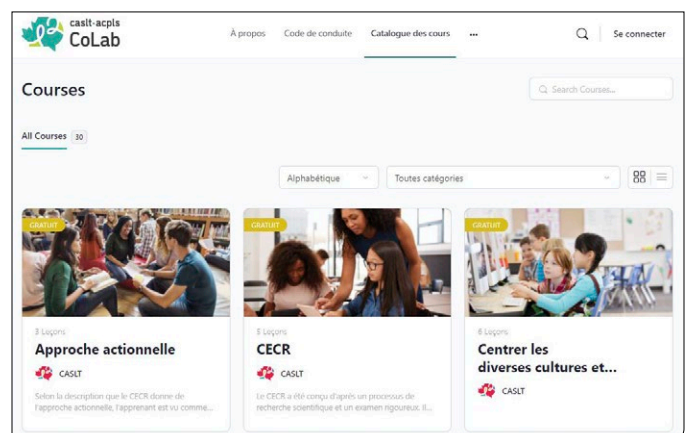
caslt-acpls
CoLab

À propos Code de conduite Catalogue des cours ···

Se connecter

Courses

Search Courses...

All Courses 30

Alphabétique

Toutes catégories

GRATUIT

3 Leçons

Approche actionnelle

CASLT

Selon la description que le CECR donne de l'approche actionnelle, l'apprenant est vu comme...

GRATUIT

5 Leçons

CECR

CASLT

Le CECR a été conçu d'après un processus de recherche scientifique et un examen rigoureux. Il...

GRATUIT

6 Leçons

Centrer les diverses cultures et...

CASLT